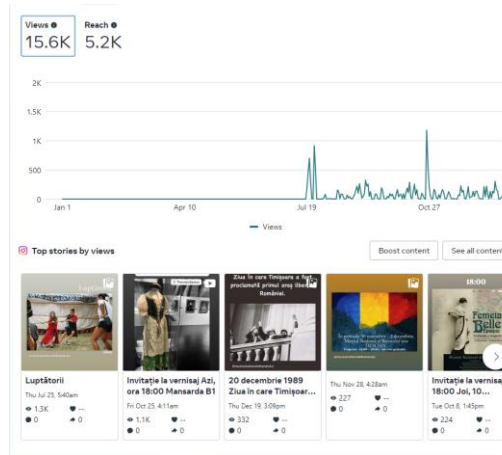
Views Reach
15.6K 5.2K

2K
1.5K
1K
500
0

Jan 1 Apr 10 Jul 19 Oct 27

— Views

Top stories by views

Boost content See all content

Luptătorii
Thu Jul 25, 5:40am
1.3K --
0 0

Invitație la vernisaj Azi, ora 18:00 Mansarda B1
Fri Oct 25, 4:11am
1.1K --
0 0

Ziua în care Timișoara a fost proclamată primul oraș liber al României.

20 decembrie 1989 Ziua în care Timișoar...
Thu Dec 19, 3:09pm
332 --
0 0

Thu Nov 28, 4:28am
227 --
0 0

18:00
Femeia Belle

Invitație la vernisaj 18:00 Joi, 10...
Tue Oct 8, 1:45pm
224 --
0 0